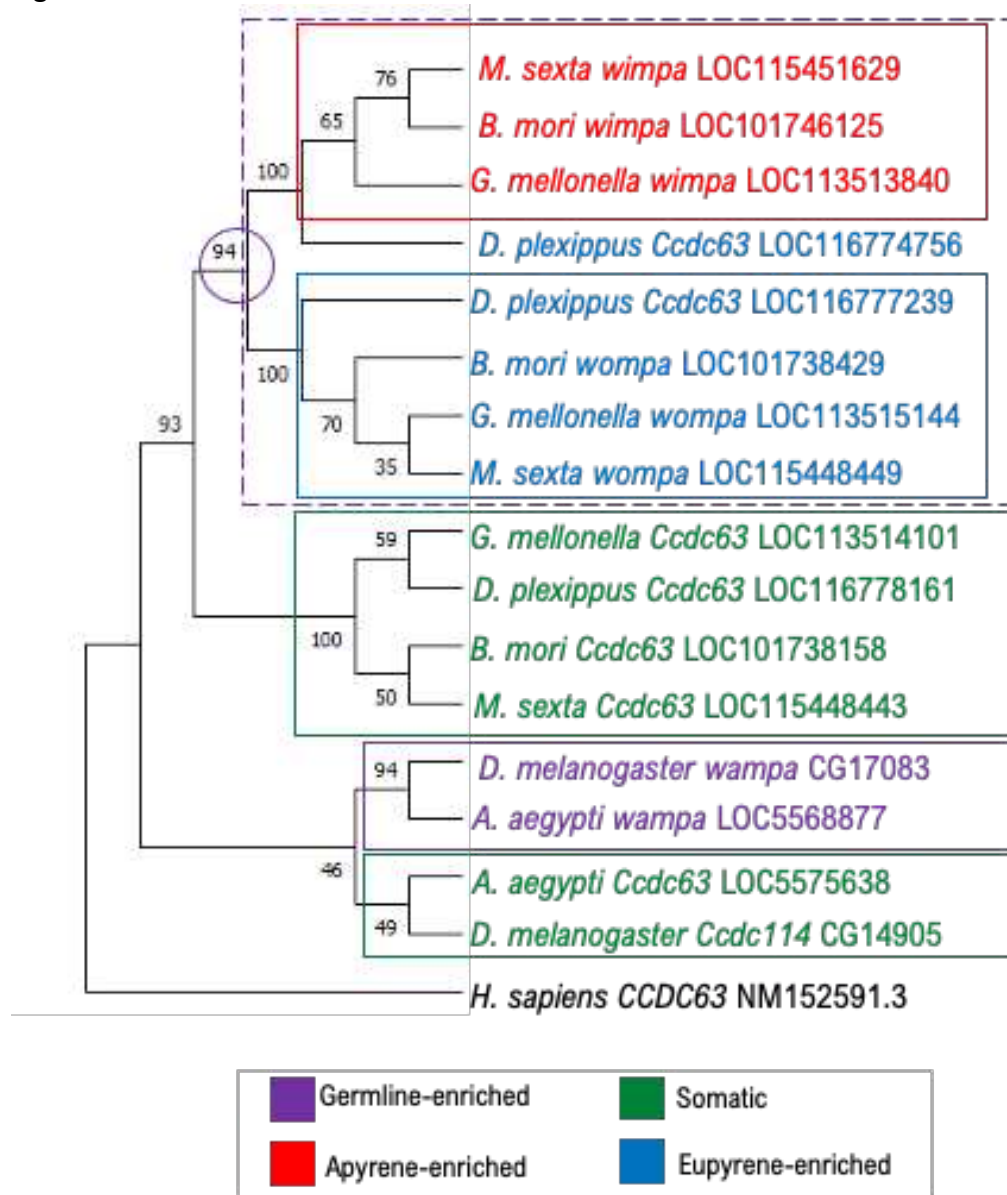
76
65
100
94
100
70
35
93
59
100
50
94
46
49

M. sexta wimpa LOC115451629
B. mori wimpa LOC101746125
G. mellonella wimpa LOC113513840
D. plexippus Ccdc63 LOC116774756
D. plexippus Ccdc63 LOC116777239
B. mori wompa LOC101738429
G. mellonella wompa LOC113515144
M. sexta wompa LOC115448449
G. mellonella Ccdc63 LOC113514101
D. plexippus Ccdc63 LOC116778161
B. mori Ccdc63 LOC101738158
M. sexta Ccdc63 LOC115448443
D. melanogaster wampa CG17083
A. aegypti wampa LOC5568877
A. aegypti Ccdc63 LOC5575638
D. melanogaster Ccdc114 CG14905
H. sapiens CCDC63 NM152591.3

Germline-enriched
Somatic
Apyrene-enriched
Eupyrene-enriched